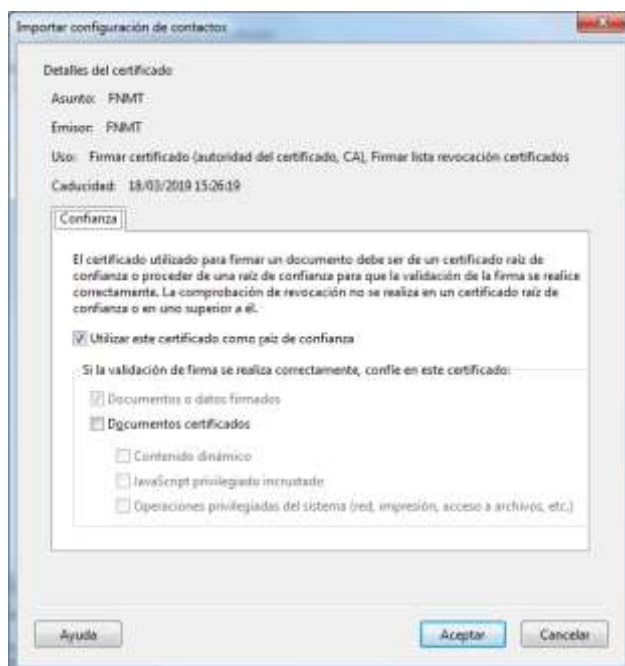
Importar configuración de contactos

Detalles del certificado

Asunto: FNMT

Emisor: FNMT

Uso: Firmar certificado (autoridad del certificado, CA), Firmar lista revocación certificados

Caducidad: 18/03/2019 15:26:19

Confianza

El certificado utilizado para firmar un documento debe ser de un certificado raíz de confianza o proceder de una raíz de confianza para que la validación de la firma se realice correctamente. La comprobación de revocación no se realiza en un certificado raíz de confianza o en uno superior a él.

Utilizar este certificado como raíz de confianza

Si la validación de firma se realiza correctamente, confíe en este certificado:

Documentos o datos firmados

Documentos certificados

Contenido dinámico

JavaScript privilegiado incrustado

Operaciones privilegiadas del sistema (red, impresión, acceso a archivos, etc.)

Ayuda

Aceptar

Cancelar